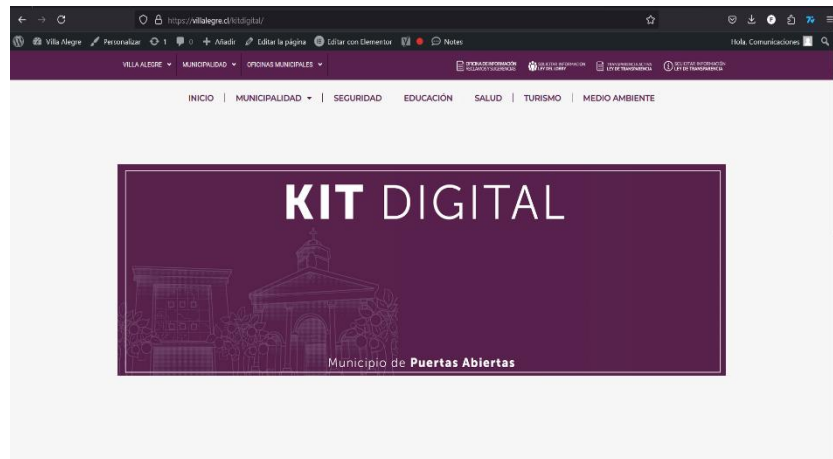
https://villalegre.cl/kitdigital/

Villa Alegre Personalizar 1 0 Añadir Editar la página Editar con Elementor Notes

Hola, Comunicaciones

VILLA ALEGRE MUNICIPALIDAD OFICINAS MUNICIPALES

OFICINA DE INFORMACIÓN RECLAMOS Y SUGERENCIAS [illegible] LEY DEL LOBBY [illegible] LEY DE TRANSPARENCIA SOLICITAR INFORMACIÓN LEY DE TRANSPARENCIA

INICIO | MUNICIPALIDAD | SEGURIDAD EDUCACIÓN SALUD | TURISMO | MEDIO AMBIENTE

KIT DIGITAL

Municipio de Puertas Abiertas